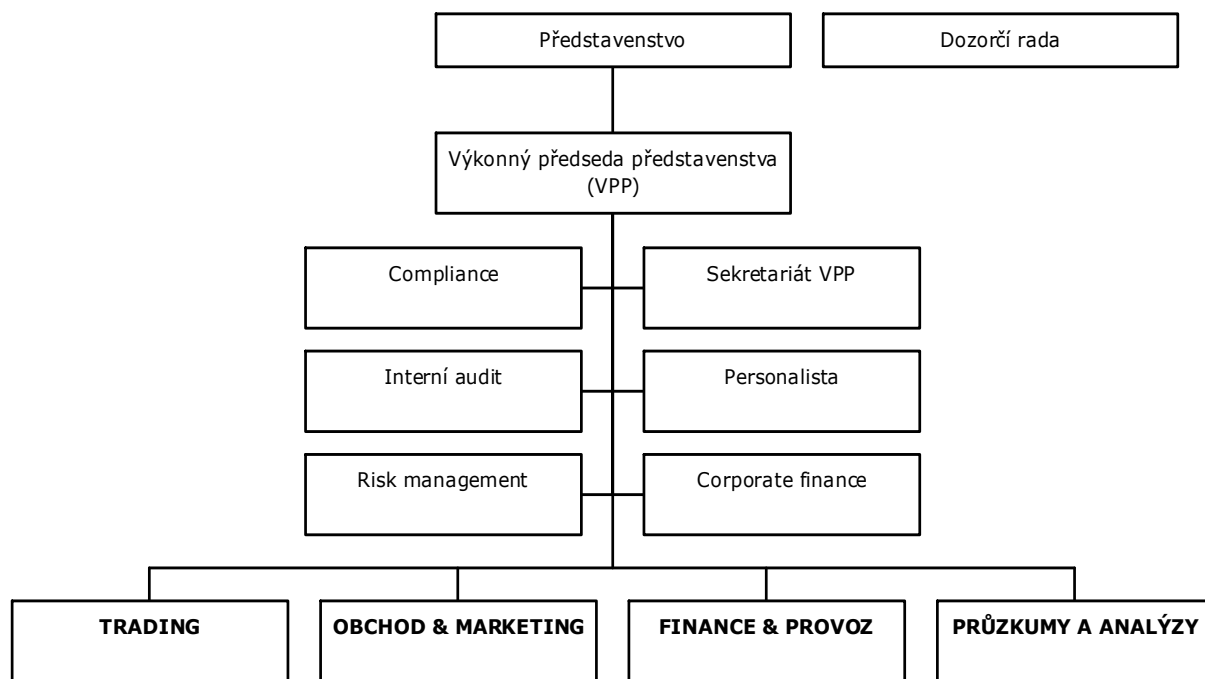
Představenstvo

Dozorčí rada

Výkonný předseda představenstva (VPP)

Compliance

Sekretariát VPP

Interní audit

Personalista

Risk management

Corporate finance

TRADING

OBCHOD & MARKETING

FINANCE & PROVOZ

PRŮZKUMY A ANALÝZY